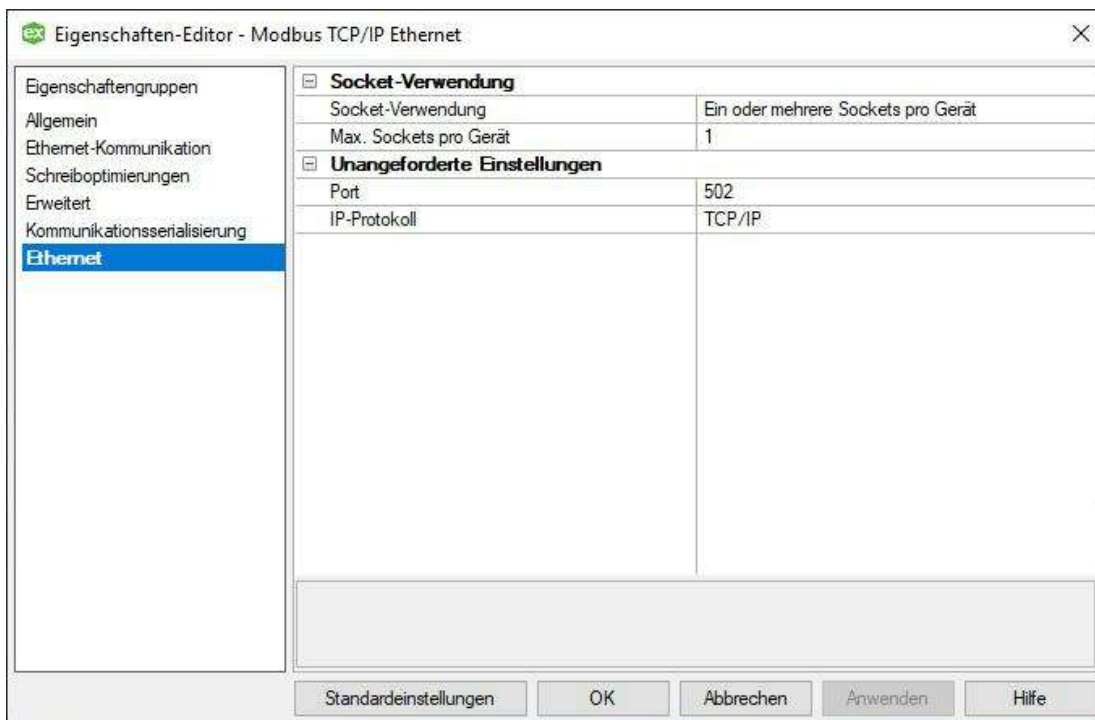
ex Eigenschaften-Editor - Modbus TCP/IP Ethernet

×

Eigenschaftengruppen
Allgemein
Ethernet-Kommunikation
Schreiboptimierungen
Erweitert
Kommunikationsserialisierung
Ethernet

⊟ Socket-Verwendung

| | |
|---|---|
| Socket-Verwendung | Ein oder mehrere Sockets pro Gerät |
| Max. Sockets pro Gerät | 1 |

⊟ Unangeforderte Einstellungen

| | |
|---|---|
| Port | 502 |
| IP-Protokoll | TCP/IP |

Standardeinstellungen | OK | Abbrechen | Anwenden | Hilfe